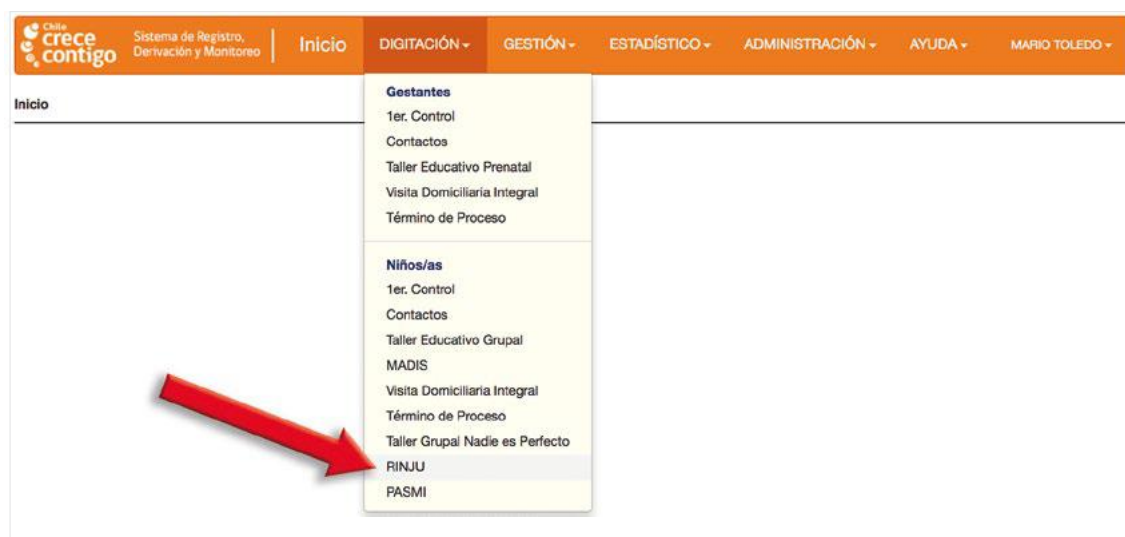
Chile crece contigo
Sistema de Registro, Derivación y Monitoreo
Inicio
DIGITACIÓN
GESTIÓN
ESTADÍSTICO
ADMINISTRACIÓN
AYUDA
MARIO TOLEDO

Inicio

Gestantes
1er. Control
Contactos
Taller Educativo Prenatal
Visita Domiciliaria Integral
Término de Proceso

Niños/as
1er. Control
Contactos
Taller Educativo Grupal
MADIS
Visita Domiciliaria Integral
Término de Proceso
Taller Grupal Nadie es Perfecto
RINJU
PASMI